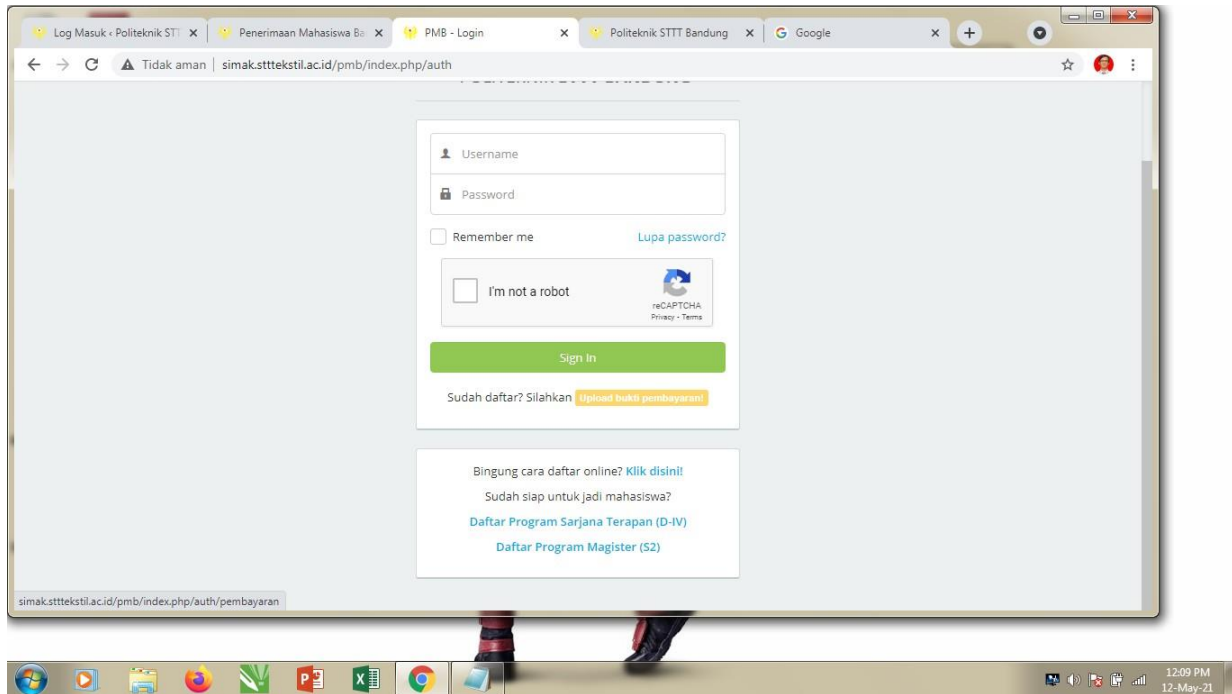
Log Masuk ‹ Politeknik STT ×
Penerimaan Mahasiswa Ba ×
PMB - Login ×
Politeknik STTT Bandung ×
Google ×

Tidak aman | simak.stttekstil.ac.id/pmb/index.php/auth

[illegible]

Username
Password

Remember me
Lupa password?

I'm not a robot
reCAPTCHA
Privacy - Terms

Sign In

Sudah daftar? Silahkan Upload bukti pembayaran!

Bingung cara daftar online? Klik disini!
Sudah siap untuk jadi mahasiswa?
Daftar Program Sarjana Terapan (D-IV)
Daftar Program Magister (S2)

simak.stttekstil.ac.id/pmb/index.php/auth/pembayaran

12:09 PM
12-May-21